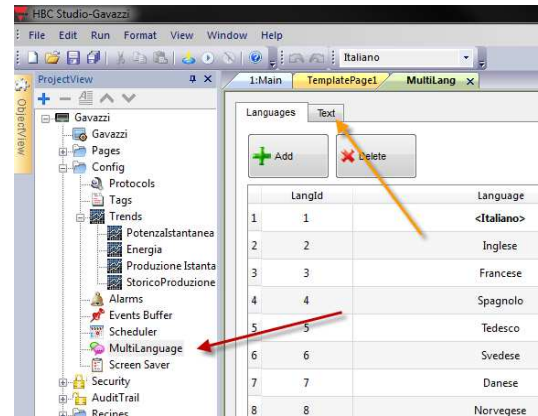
HBC Studio-Gavazzi

File Edit Run Format View Window Help

Italiano

ObjectView

ProjectView

Gavazzi
Gavazzi
Pages
Config
Protocols
Tags
Trends
PotenzaIstantanea
Energia
Produzione Istanta
StoricoProduzione
Alarms
Events Buffer
Scheduler
MultiLanguage
Screen Saver
Security
AuditTrail
Recipes

1:Main TemplatePage1 MultiLang ×

Languages Text

Add Delete

| | LangId | Language |
|---|---|---|
| 1 | 1 | <Italiano> |
| 2 | 2 | Inglese |
| 3 | 3 | Francese |
| 4 | 4 | Spagnolo |
| 5 | 5 | Tedesco |
| 6 | 6 | Svedese |
| 7 | 7 | Danese |
| 8 | 8 | Norvegese |